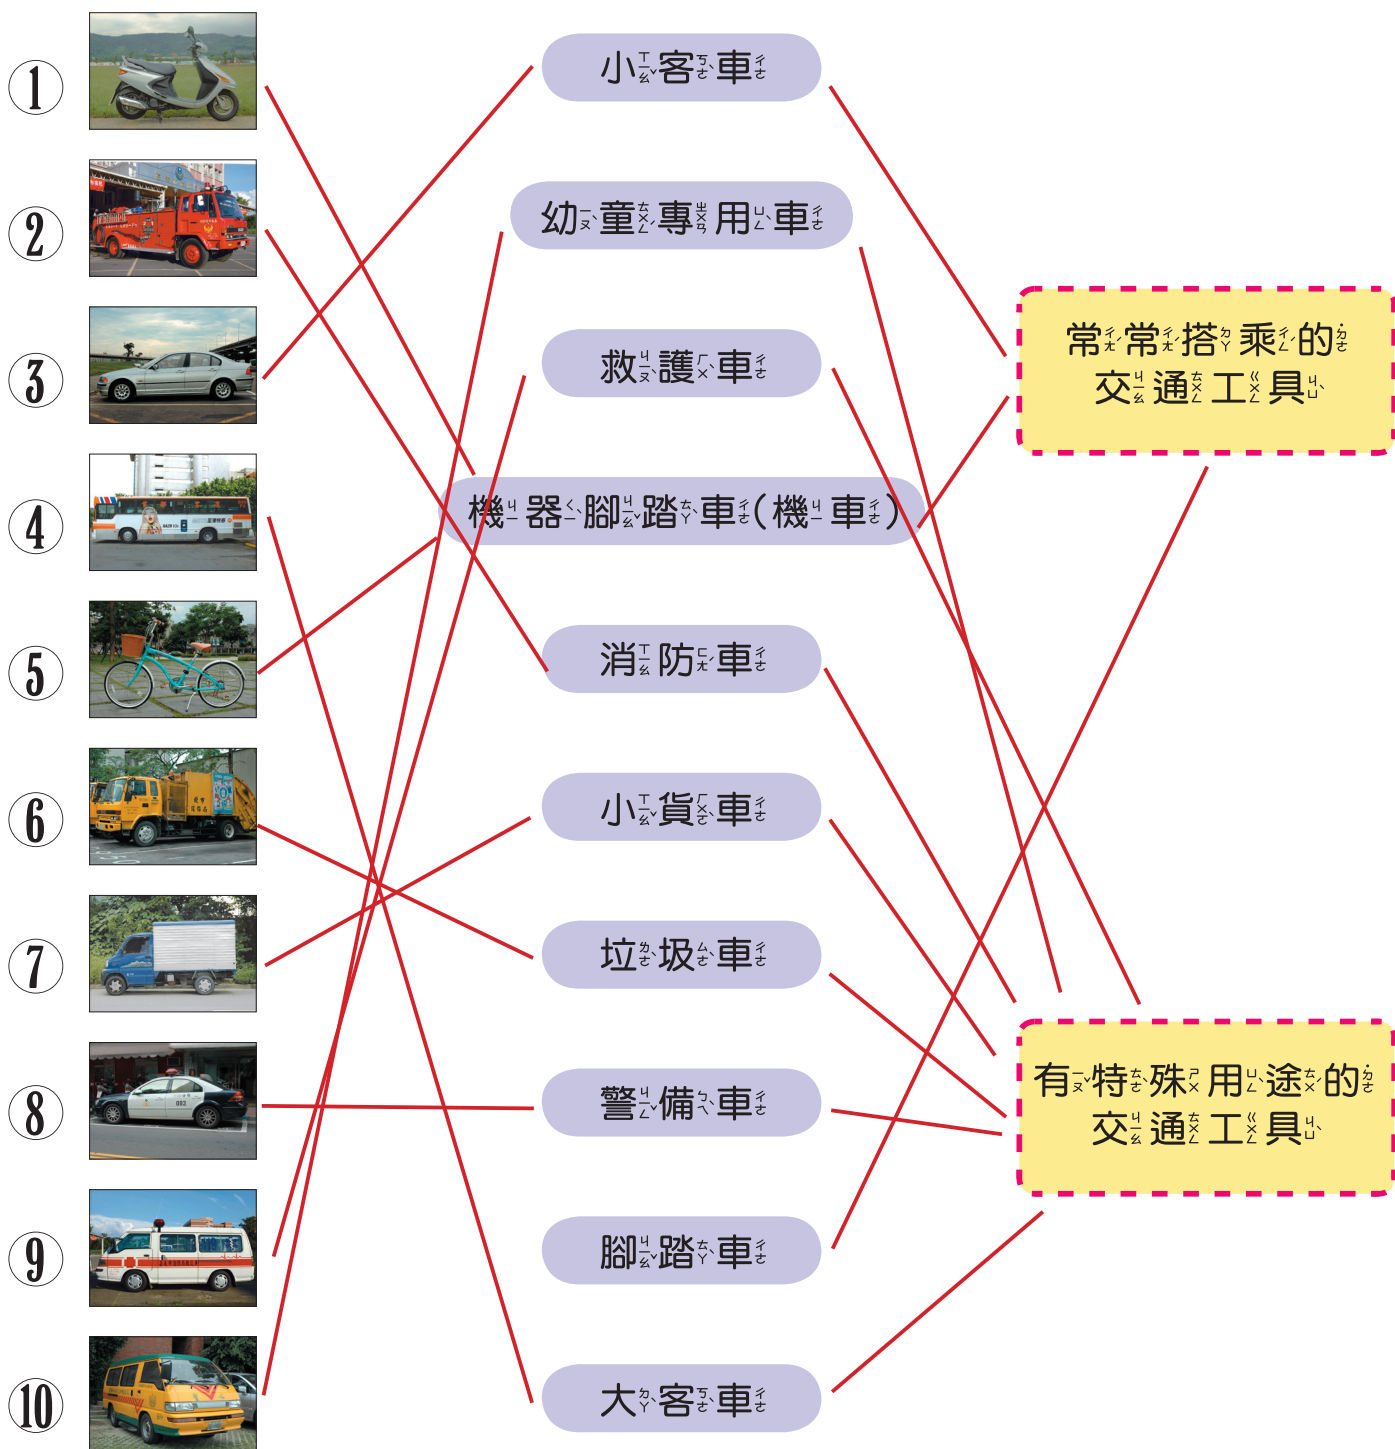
①
②
③
④
⑤
⑥
⑦
⑧
⑨
⑩

小ㄒㄧㄠˇ客ㄎㄜˋ車ㄔㄜ

幼ㄧㄡˋ童ㄊㄨㄥˊ專ㄓㄨㄢ用ㄩㄥˋ車ㄔㄜ

救ㄐㄧㄡˋ護ㄏㄨˋ車ㄔㄜ

機ㄐㄧ器ㄑㄧˋ腳ㄐㄧㄠˇ踏ㄊㄚˋ車ㄔㄜ(機ㄐㄧ車ㄔㄜ)

消ㄒㄧㄠ防ㄈㄤˊ車ㄔㄜ

小ㄒㄧㄠˇ貨ㄏㄨㄛˋ車ㄔㄜ

垃ㄌㄜˋ圾ㄙㄜˋ車ㄔㄜ

警ㄐㄧㄥˇ備ㄅㄟˋ車ㄔㄜ

腳ㄐㄧㄠˇ踏ㄊㄚˋ車ㄔㄜ

大ㄉㄚˋ客ㄎㄜˋ車ㄔㄜ

常ㄔㄤˊ常ㄔㄤˊ搭ㄉㄚ乘ㄔㄥˊ的ㄉㄜ˙ 交ㄐㄧㄠ通ㄊㄨㄥ工ㄍㄨㄥ具ㄐㄩˋ

有ㄧㄡˇ特ㄊㄜˋ殊ㄕㄨ用ㄩㄥˋ途ㄊㄨˊ的ㄉㄜ˙ 交ㄐㄧㄠ通ㄊㄨㄥ工ㄍㄨㄥ具ㄐㄩˋ